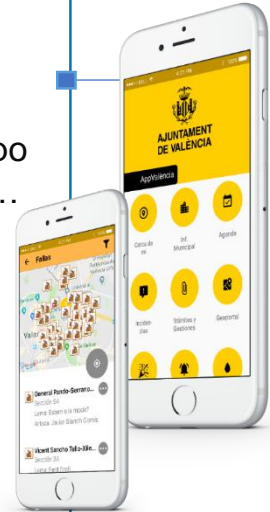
po
...

AJUNTAMENT DE VALÈNCIA

AppValencia

Cerca de mí

Inf. Municipal

Agenda

Incidencias

Trámites y Gestiones

Geoportal

Fallas

Valencia

General Pando-Serrano...
Sección 8A
Lema: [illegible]
Artista: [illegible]

Vicent Sancho Tello-Xile...
Sección 2A
Lema: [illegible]